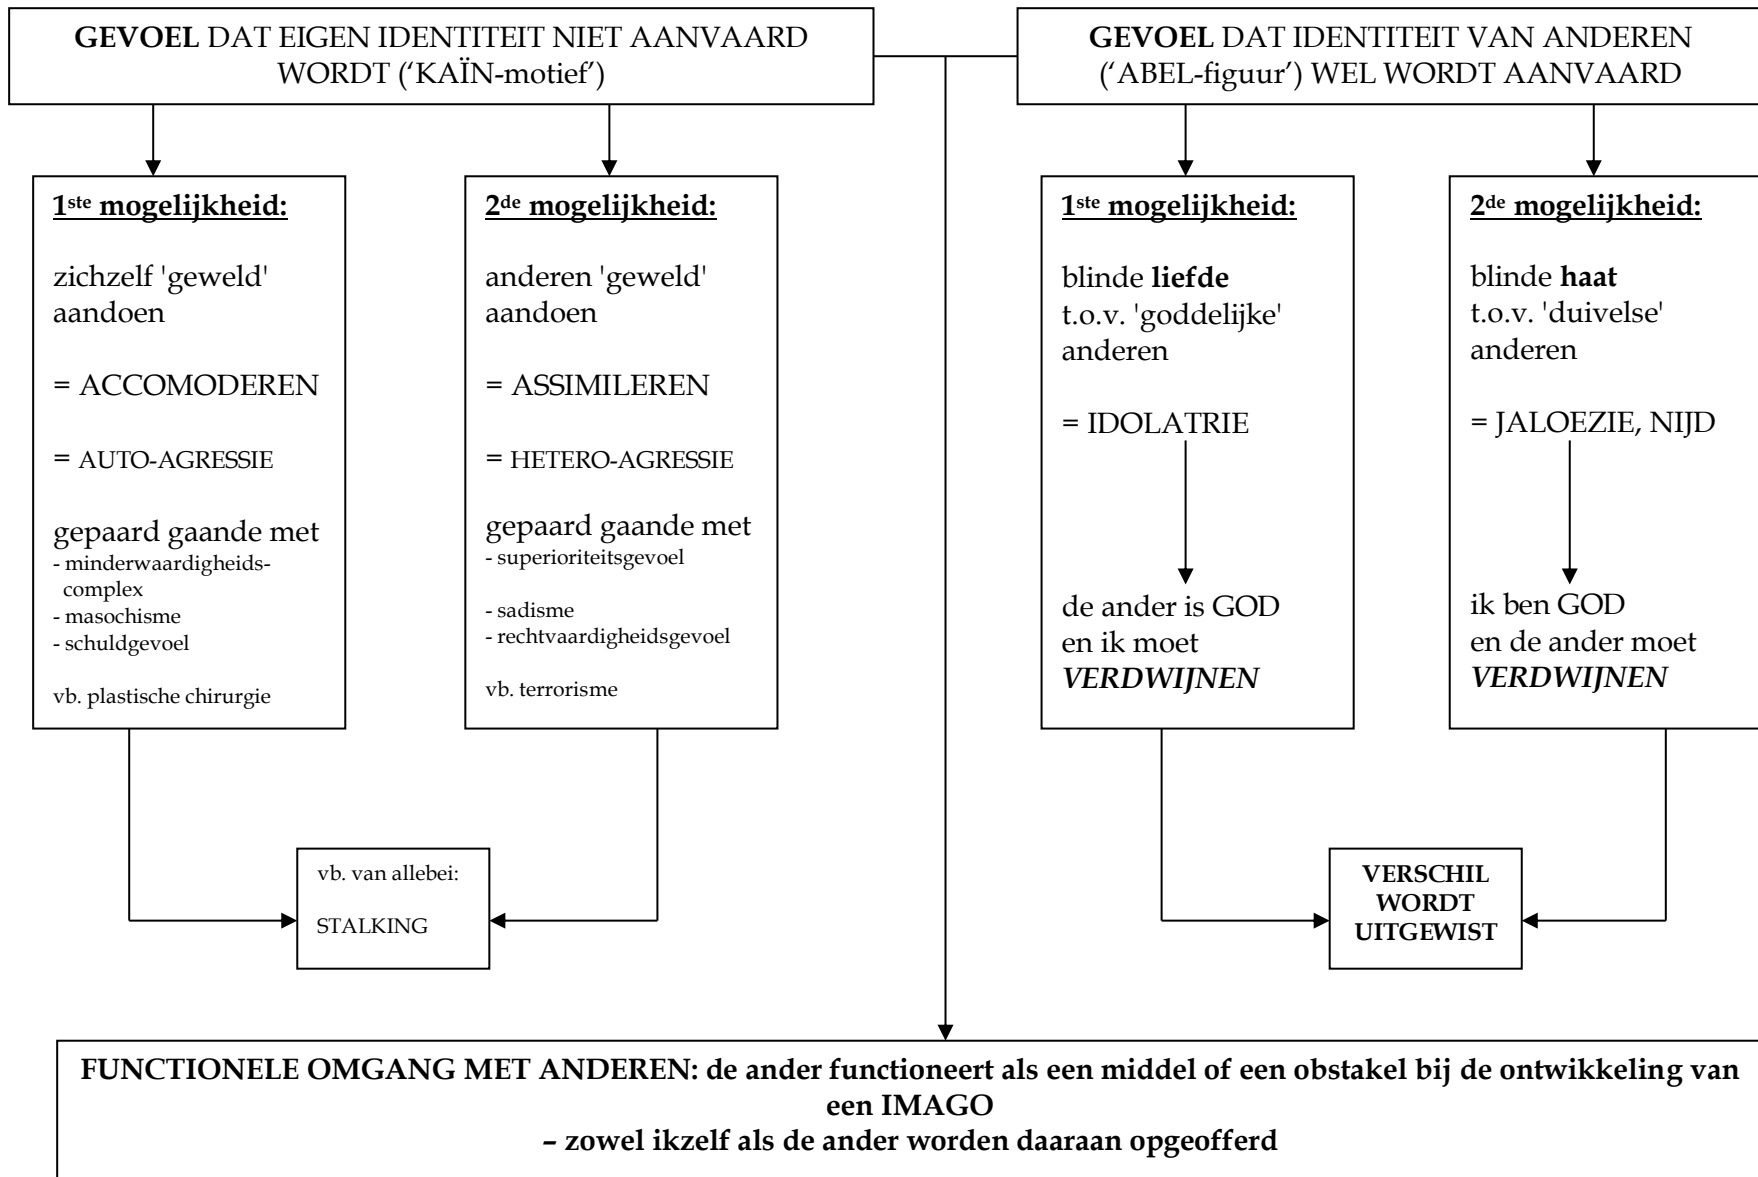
**GEVOEL** DAT EIGEN IDENTITEIT NIET AANVAARD WORDT ('KAÏN-motief')

**GEVOEL** DAT IDENTITEIT VAN ANDEREN ('ABEL-figuur') WEL WORDT AANVAARD

**1ste mogelijkheid:**

zichzelf 'geweld' aandoen

= ACCOMODEREN

= AUTO-AGRESSIE

gepaard gaande met
- minderwaardigheidscomplex
- masochisme
- schuldgevoel

vb. plastische chirurgie

**2de mogelijkheid:**

anderen 'geweld' aandoen

= ASSIMILEREN

= HETERO-AGRESSIE

gepaard gaande met
- superioriteitsgevoel
- sadisme
- rechtvaardigheidsgevoel

vb. terrorisme

**1ste mogelijkheid:**

blinde **liefde** t.o.v. 'goddelijke' anderen

= IDOLATRIE

de ander is GOD en ik moet ***VERDWIJNEN***

**2de mogelijkheid:**

blinde **haat** t.o.v. 'duivelse' anderen

= JALOEZIE, NIJD

ik ben GOD en de ander moet ***VERDWIJNEN***

vb. van allebei:

STALKING

**VERSCHIL WORDT UITGEWIST**

**FUNCTIONELE OMGANG MET ANDEREN: de ander functioneert als een middel of een obstakel bij de ontwikkeling van een IMAGO**
**– zowel ikzelf als de ander worden daaraan opgeofferd**